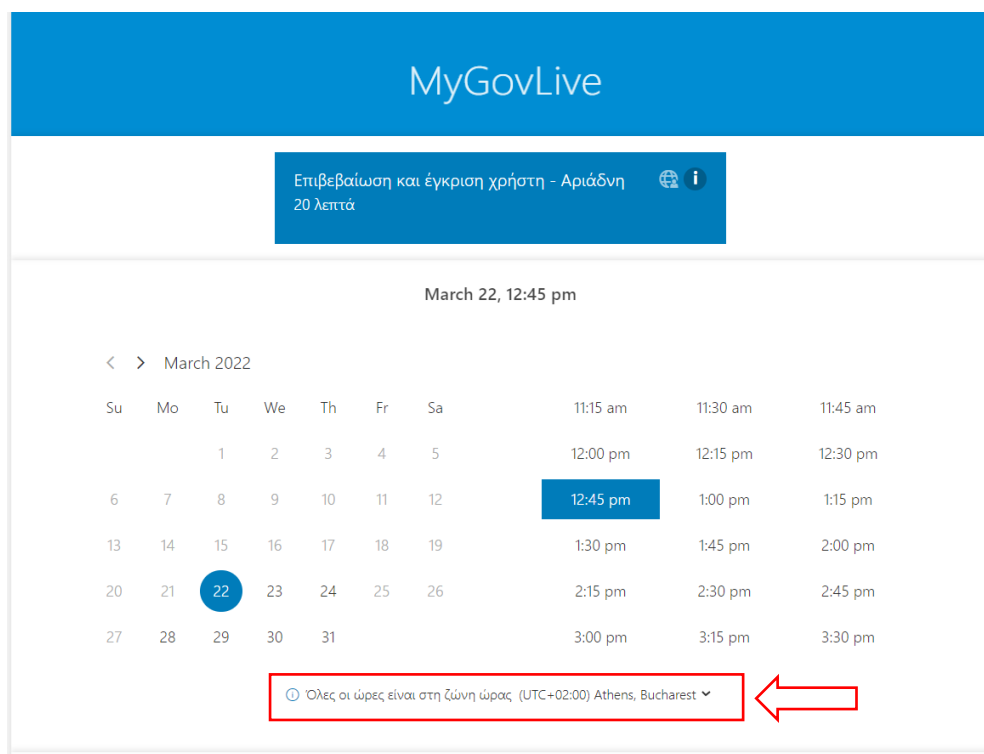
MyGovLive

Επιβεβαίωση και έγκριση χρήστη - Αριάδνη
20 λεπτά

March 22, 12:45 pm

March 2022

| Su | Mo | Tu | We | Th | Fr | Sa |
|---|---|---|---|---|---|---|
| | | 1 | 2 | 3 | 4 | 5 |
| 6 | 7 | 8 | 9 | 10 | 11 | 12 |
| 13 | 14 | 15 | 16 | 17 | 18 | 19 |
| 20 | 21 | 22 | 23 | 24 | 25 | 26 |
| 27 | 28 | 29 | 30 | 31 | | |

| | | |
|---|---|---|
| 11:15 am | 11:30 am | 11:45 am |
| 12:00 pm | 12:15 pm | 12:30 pm |
| 12:45 pm | 1:00 pm | 1:15 pm |
| 1:30 pm | 1:45 pm | 2:00 pm |
| 2:15 pm | 2:30 pm | 2:45 pm |
| 3:00 pm | 3:15 pm | 3:30 pm |

Όλες οι ώρες είναι στη ζώνη ώρας (UTC+02:00) Athens, Bucharest